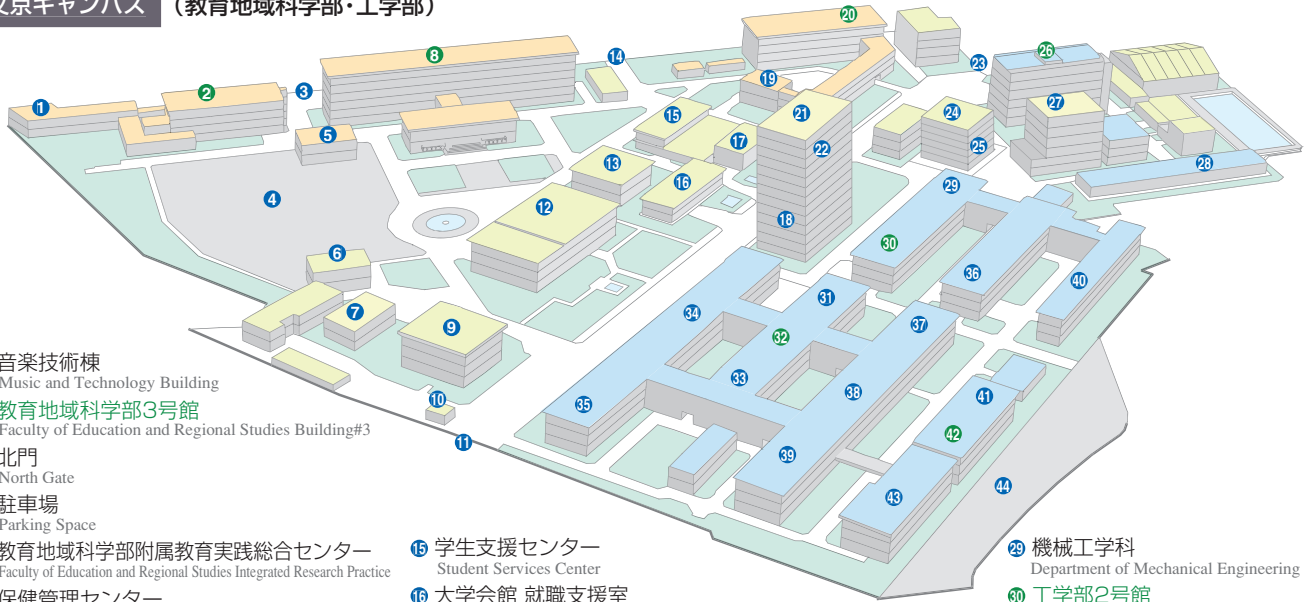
文京キャンパス（教育地域科学部・工学部）

1 2 3 4 5 6 7 8 9 10 11 12 13 14 15 16 17 18 19 20 21 22 23 24 25 26 27 28 29 30 31 32 33 34 35 36 37 38 39 40 41 42 43 44

音楽技術棟
Music and Technology Building

教育地域科学部3号館
Faculty of Education and Regional Studies Building#3

北門
North Gate

駐車場
Parking Space

教育地域科学部附属教育実践総合センター
Faculty of Education and Regional Studies Integrated Research Practice

保健管理センター

15 学生支援センター
Student Services Center

16 大学会館 就職支援室

29 機械工学科
Department of Mechanical Engineering

30 工学部2号館